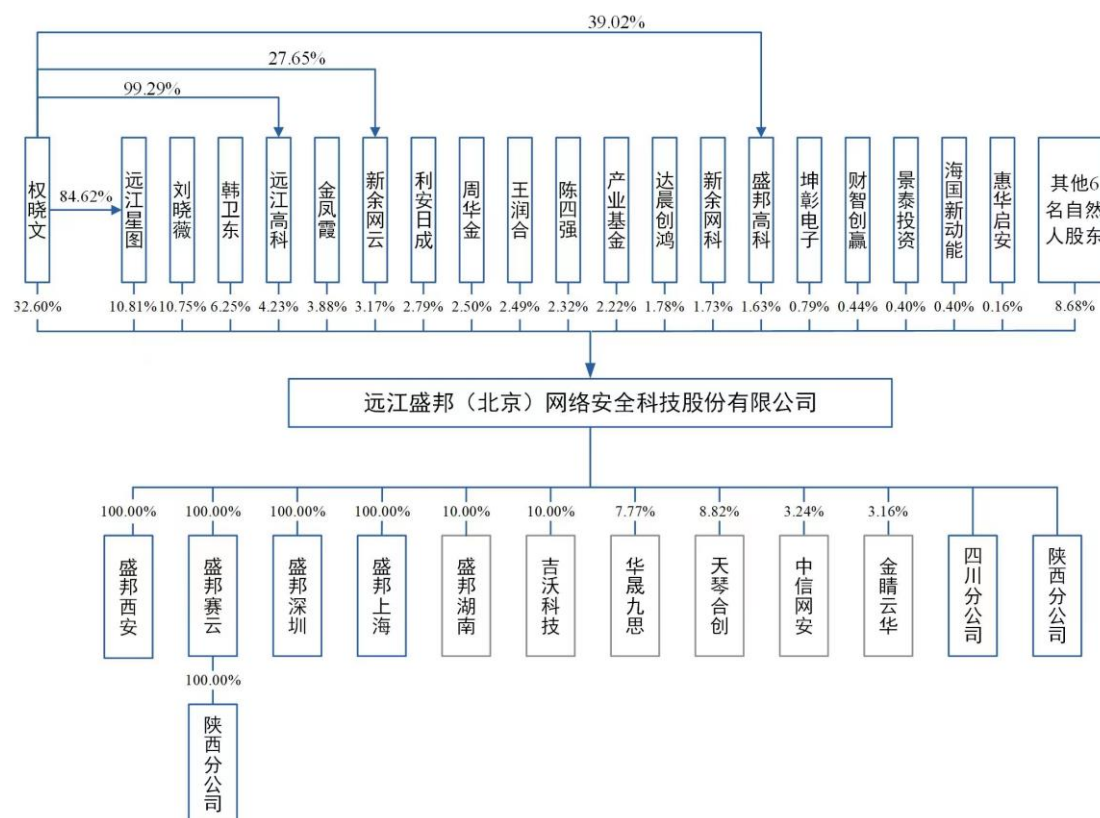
39.02%

27.65%

99.29%

84.62%

权晓文
32.60%

远江星图
10.81%

刘晓薇
10.75%

韩卫东
6.25%

远江高科
4.23%

金凤霞
3.88%

新余网云
3.17%

利安日成
2.79%

周华金
2.50%

王润合
2.49%

陈四强
2.32%

产业基金
2.22%

达晨创鸿
1.78%

新余网科
1.73%

盛邦高科
1.63%

坤彰电子
0.79%

财智创赢
0.44%

景泰投资
0.40%

海国新动能
0.40%

惠华启安
0.16%

其他6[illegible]名自然人股东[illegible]
8.68%

远江盛邦（北京）网络安全科技股份有限公司

100.00%
盛邦西安

100.00%
盛邦赛云

100.00%
陕西分公司

100.00%
盛邦深圳

100.00%
盛邦上海

10.00%
盛邦湖南

10.00%
吉沃科技

7.77%
华晟九思

8.82%
天琴合创

3.24%
中信网安

3.16%
金睛云华

四川分公司

陕西分公司